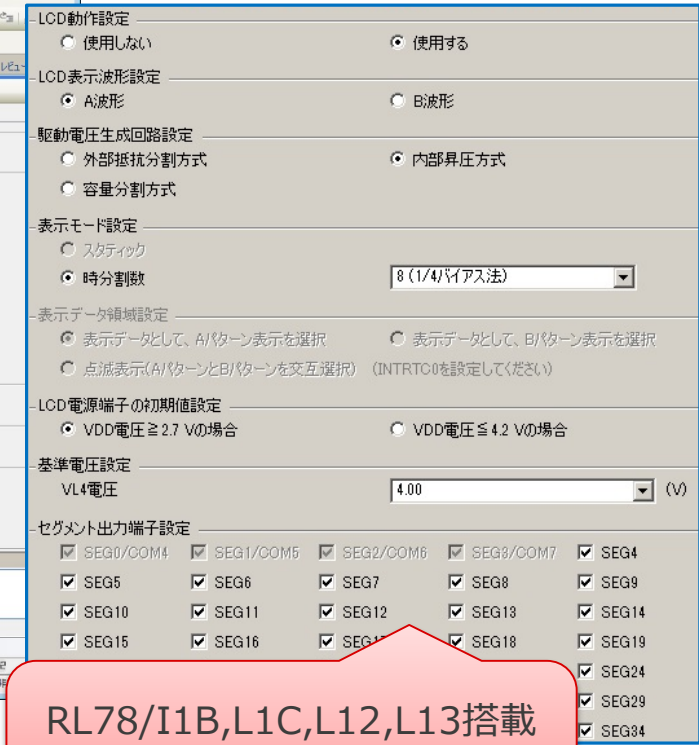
LCD動作設定
使用しない
使用する

LCD表示波形設定
A波形
B波形

駆動電圧生成回路設定
外部抵抗分割方式
内部昇圧方式
容量分割方式

表示モード設定
スタティック
時分割数
8 (1/4バイアス法)

表示データ領域設定
表示データとして、Aパターン表示を選択
表示データとして、Bパターン表示を選択
点滅表示(AパターンとBパターンを交互選択) (INTRTC0を設定してください)

LCD電源端子の初期値設定
VDD電圧≧2.7 Vの場合
VDD電圧≦4.2 Vの場合

基準電圧設定
VL4電圧
4.00
(V)

セグメント出力端子設定

| SEG0/COM4 | SEG1/COM5 | SEG2/COM6 | SEG3/COM7 | SEG4 |
|---|---|---|---|---|
| SEG5 | SEG6 | SEG7 | SEG8 | SEG9 |
| SEG10 | SEG11 | SEG12 | SEG13 | SEG14 |
| SEG15 | SEG16 | SEG1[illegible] | SEG18 | SEG19 |
| | | | | SEG24 |
| | | | | SEG29 |
| | | | | SEG34 |

RL78/I1B,L1C,L12,L13搭載